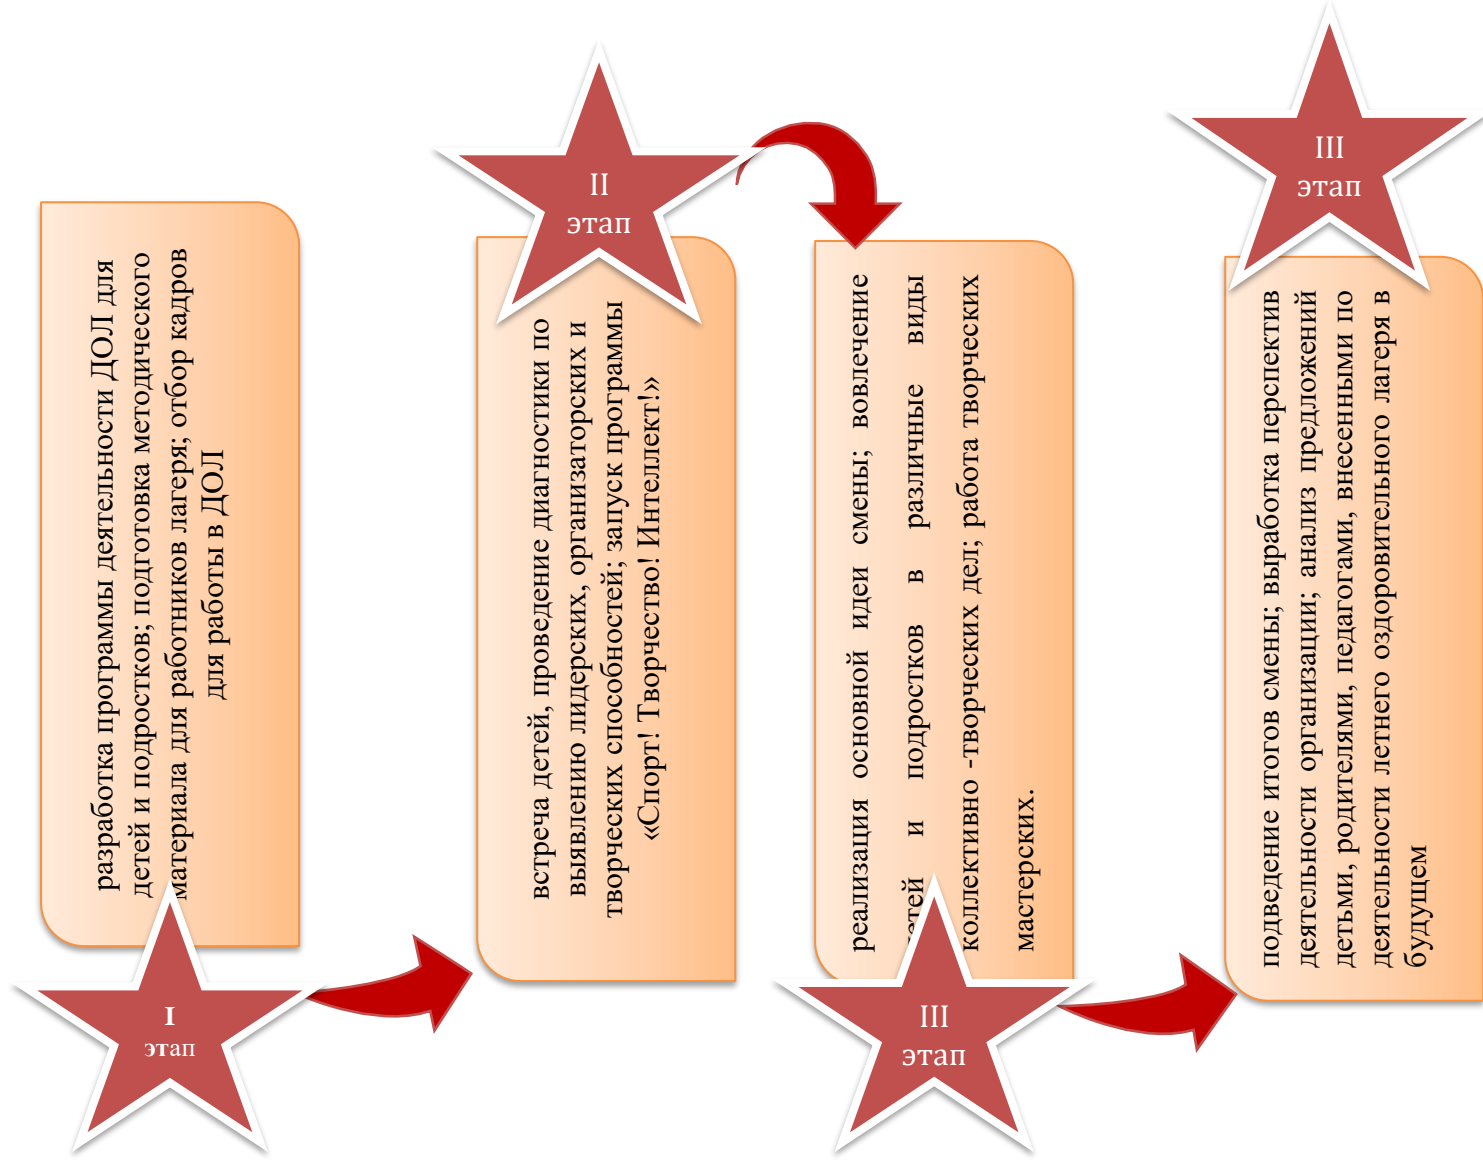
I этап

разработка программы деятельности ДОЛ для детей и подростков; подготовка методического материала для работников лагеря; отбор кадров для работы в ДОЛ

II этап

встреча детей, проведение диагностики по выявлению лидерских, организаторских и творческих способностей; запуск программы «Спорт! Творчество! Интеллект!»

III этап

реализация основной идеи смены; вовлечение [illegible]тей и подростков в различные виды коллективно -творческих дел; работа творческих мастерских.

III этап

подведение итогов смены; выработка перспектив деятельности организации; анализ предложений детьми, родителями, педагогами, внесенными по деятельности летнего оздоровительного лагеря в будущем